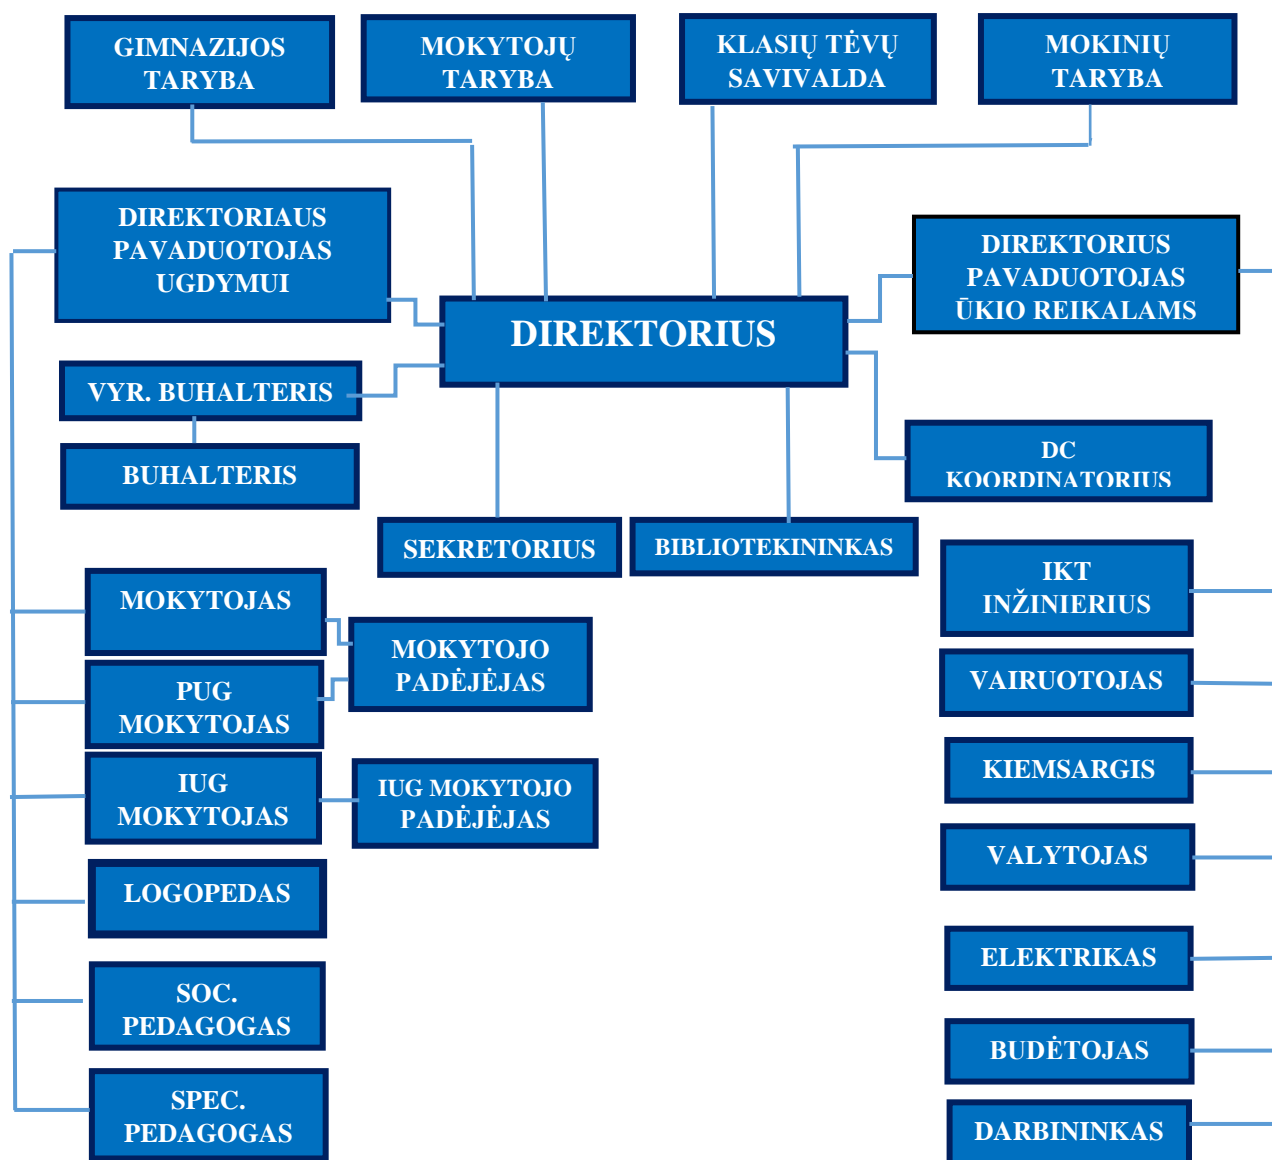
GIMNAZIJOS TARYBA

MOKYTOJŲ TARYBA

KLASIŲ TĖVŲ SAVIVALDA

MOKINIŲ TARYBA

DIREKTORIAUS PAVADUOTOJAS UGDYMUI

DIREKTORIUS PAVADUOTOJAS ŪKIO REIKALAMS

DIREKTORIUS

VYR. BUHALTERIS

BUHALTERIS

DC KOORDINATORIUS

SEKRETORIUS

BIBLIOTEKININKAS

IKT INŽINIERIUS

MOKYTOJAS

MOKYTOJO PADĖJĖJAS

PUG MOKYTOJAS

VAIRUOTOJAS

IUG MOKYTOJAS

IUG MOKYTOJO PADĖJĖJAS

KIEMSARGIS

VALYTOJAS

LOGOPEDAS

ELEKTRIKAS

SOC. PEDAGOGAS

BUDĖTOJAS

SPEC. PEDAGOGAS

DARBININKAS